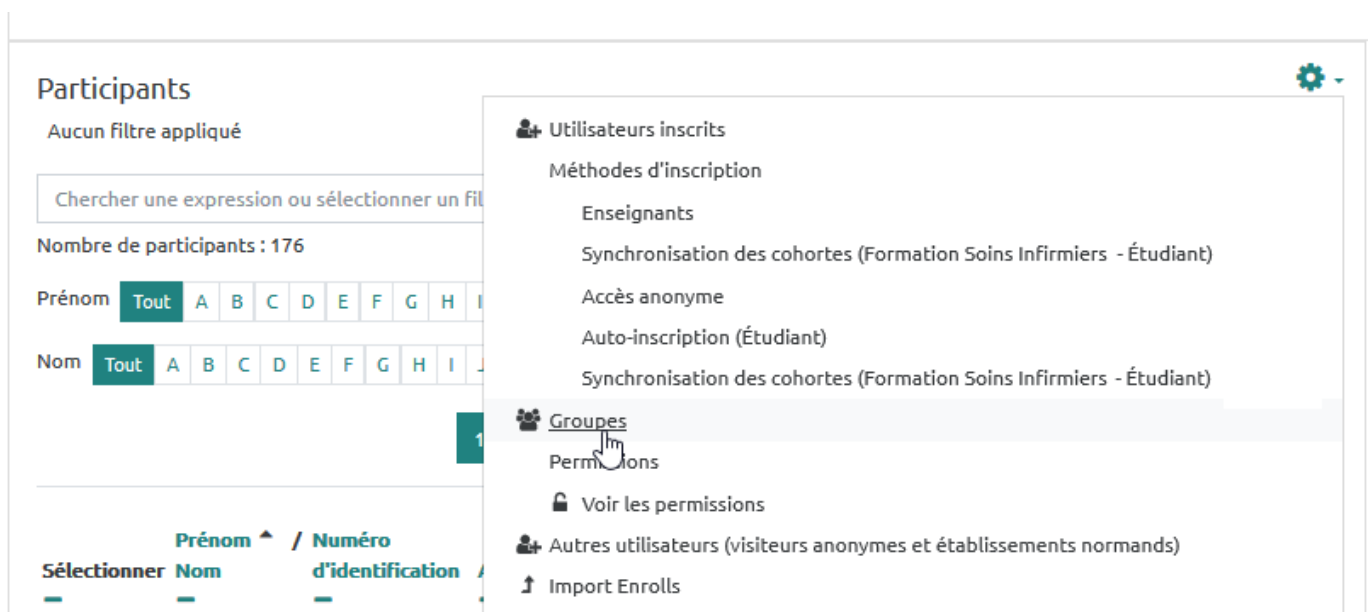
Participants

Aucun filtre appliqué

Chercher une expression ou sélectionner un fil

Nombre de participants : 176

Prénom Tout A B C D E F G H I

Nom Tout A B C D E F G H I J

1

Sélectionner Prénom / Nom Numéro d'identification A

Utilisateurs inscrits
Méthodes d'inscription
Enseignants
Synchronisation des cohortes (Formation Soins Infirmiers - Étudiant)
Accès anonyme
Auto-inscription (Étudiant)
Synchronisation des cohortes (Formation Soins Infirmiers - Étudiant)
Groupes
Perm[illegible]ions
Voir les permissions
Autres utilisateurs (visiteurs anonymes et établissements normands)
Import Enrolls